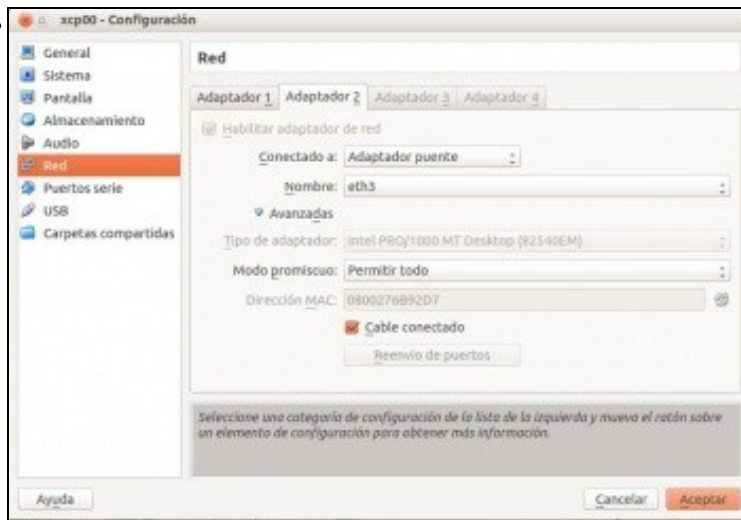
xcp00 - Configuración

General
Sistema
Pantalla
Almacenamiento
Audio
Red
Puertos serie
USB
Carpetas compartidas

Red

Adaptador 1 | Adaptador 2 | Adaptador 3 | Adaptador 4

Habilitar adaptador de red

Conectado a: Adaptador puente

Nombre: eth3

Avanzadas

Tipo de adaptador: Intel PRO/1000 MT Desktop (82540EM)

Modo promiscuo: Permitir todo

Dirección MAC: 0800276B92D7

Cable conectado

Reenvío de puertos

Seleccione una categoría de configuración de la lista de la izquierda y mueva el ratón sobre un elemento de configuración para obtener más información.

Ayuda

Cancelar

Aceptar